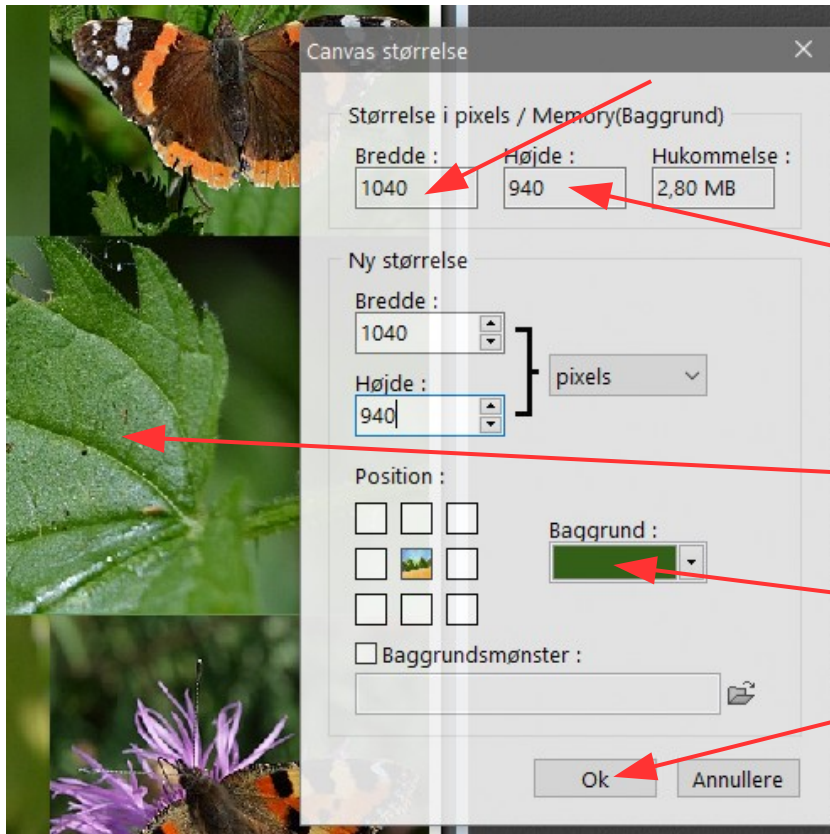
Canvas størrelse

Størrelse i pixels / Memory(Baggrund)

Bredde :
1040

Højde :
940

Hukommelse :
2,80 MB

Ny størrelse

Bredde :
1040

Højde :
940

pixels

Position :

Baggrund :

Baggrundsmønster :

Ok

Annullere